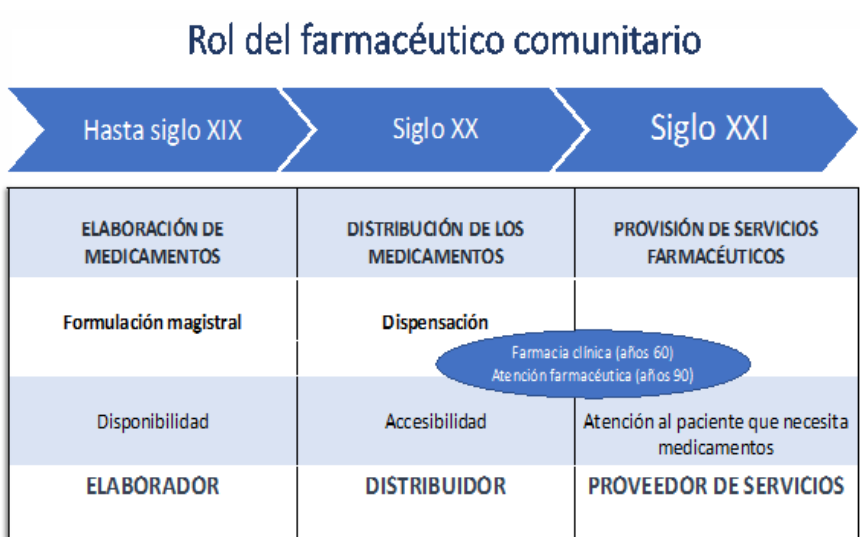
Rol del farmacéutico comunitario

Hasta siglo XIX

Siglo XX

Siglo XXI

| ELABORACIÓN DE MEDICAMENTOS | DISTRIBUCIÓN DE LOS MEDICAMENTOS | PROVISIÓN DE SERVICIOS FARMACÉUTICOS |
|---|---|---|
| Formulación magistral | Dispensación | |
| Disponibilidad | Accesibilidad | Atención al paciente que necesita medicamentos |
| ELABORADOR | DISTRIBUIDOR | PROVEEDOR DE SERVICIOS |

Farmacia clínica (años 60)
Atención farmacéutica (años 90)